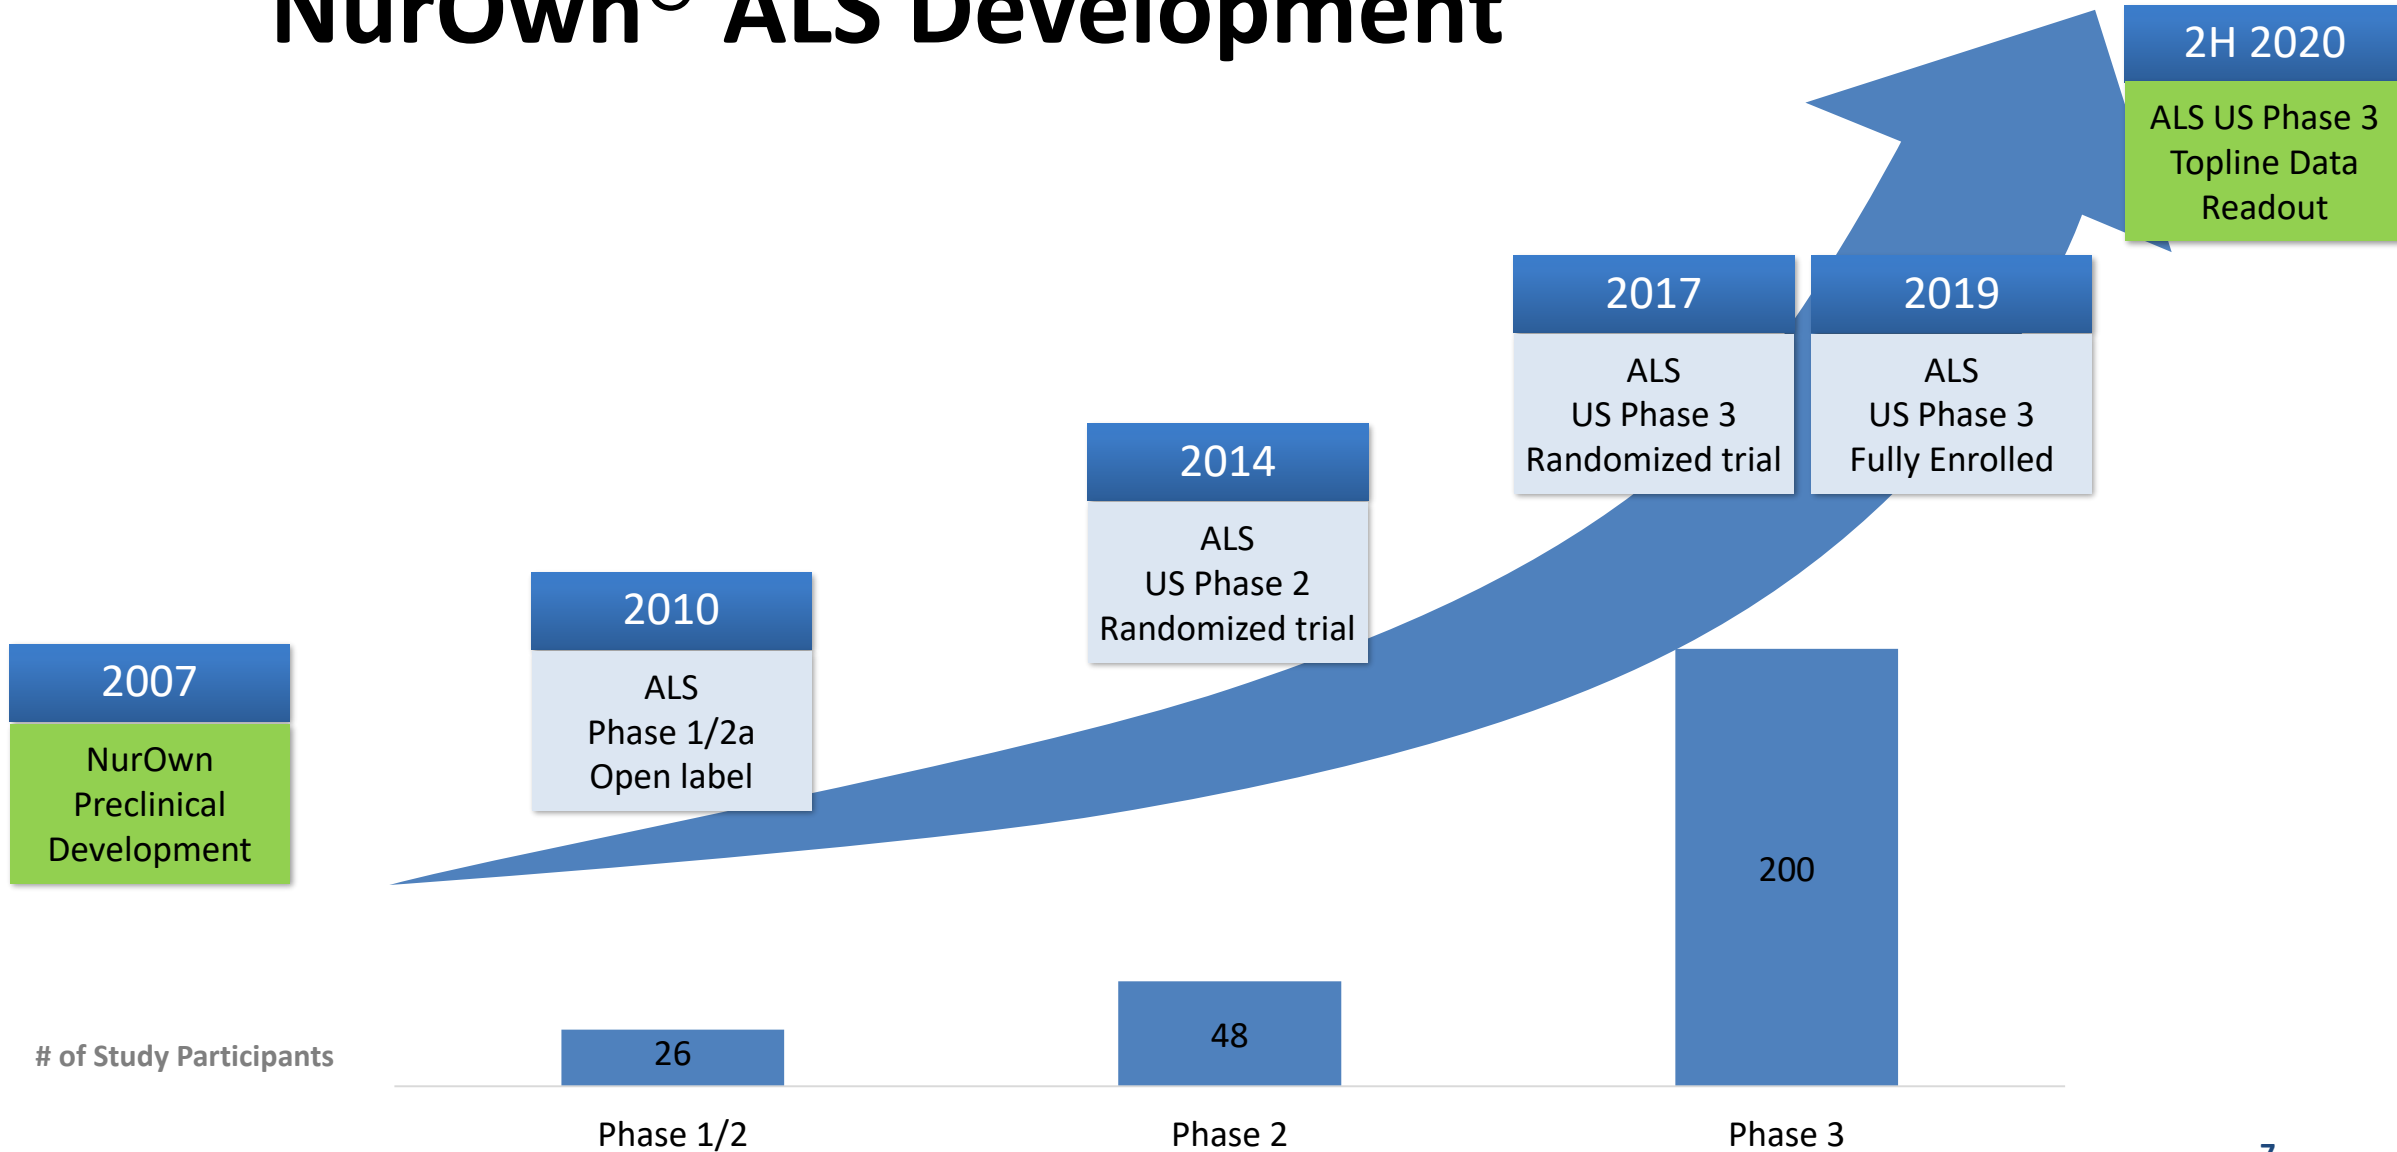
NurOwn® ALS Development

2H 2020
ALS US Phase 3 Topline Data Readout

2017
ALS
US Phase 3
Randomized trial

2019
ALS
US Phase 3
Fully Enrolled

2014
ALS
US Phase 2
Randomized trial

2010
ALS
Phase 1/2a
Open label

2007
NurOwn Preclinical Development

# of Study Participants

| 26 | 48 | 200 |
|---|---|---|
| Phase 1/2 | Phase 2 | Phase 3 |

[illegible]